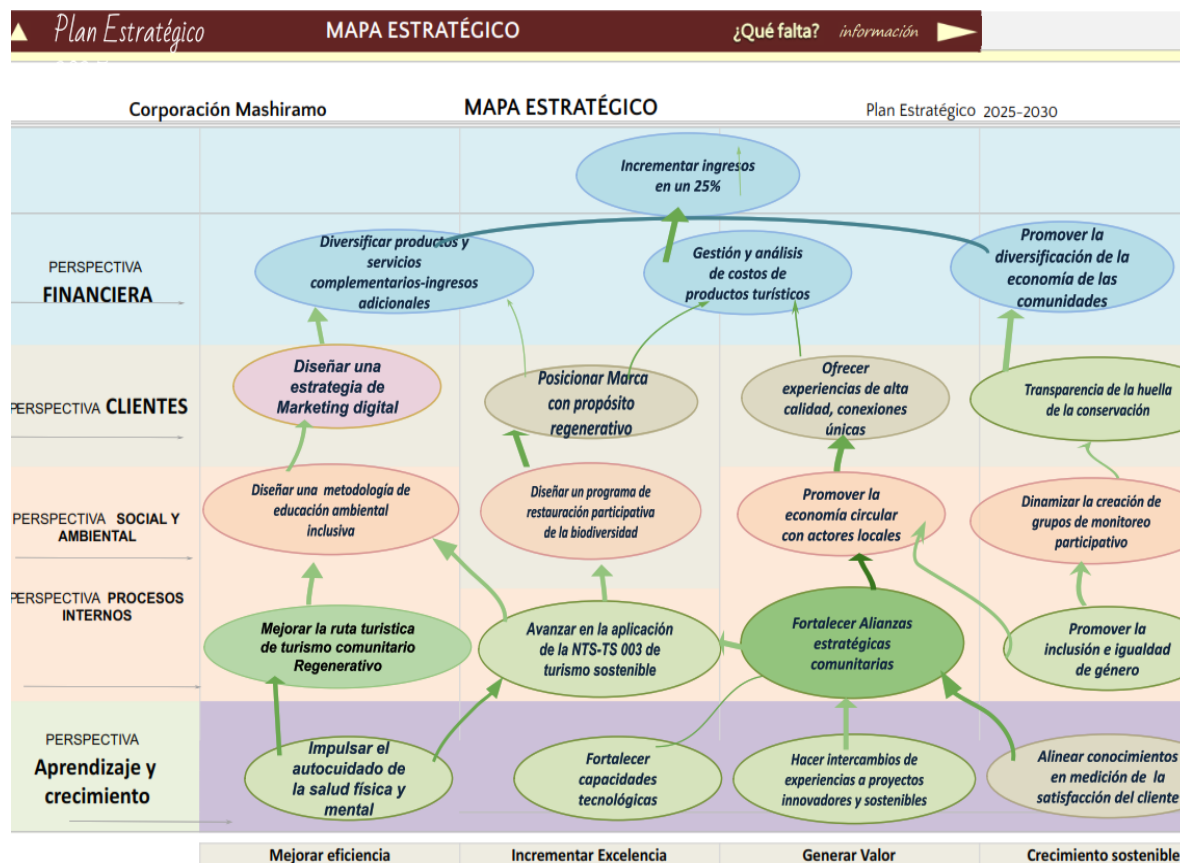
Plan Estratégico MAPA ESTRATÉGICO ¿Qué falta? información

Corporación Mashiramo MAPA ESTRATÉGICO Plan Estratégico 2025-2030

Incrementar ingresos en un 25%

PERSPECTIVA FINANCIERA

Diversificar productos y servicios complementarios-ingresos adicionales

Gestión y análisis de costos de productos turísticos

Promover la diversificación de la economía de las comunidades

PERSPECTIVA CLIENTES

Diseñar una estrategia de Marketing digital

Posicionar Marca con propósito regenerativo

Ofrecer experiencias de alta calidad, conexiones únicas

Transparencia de la huella de la conservación

PERSPECTIVA SOCIAL Y AMBIENTAL

Diseñar una metodología de educación ambiental inclusiva

Diseñar un programa de restauración participativa de la biodiversidad

Promover la economía circular con actores locales

Dinamizar la creación de grupos de monitoreo participativo

PERSPECTIVA PROCESOS INTERNOS

Mejorar la ruta turística de turismo comunitario Regenerativo

Avanzar en la aplicación de la NTS-TS 003 de turismo sostenible

Fortalecer Alianzas estratégicas comunitarias

Promover la inclusión e igualdad de género

PERSPECTIVA Aprendizaje y crecimiento

Impulsar el autocuidado de la salud física y mental

Fortalecer capacidades tecnológicas

Hacer intercambios de experiencias a proyectos innovadores y sostenibles

Alinear conocimientos en medición de la satisfacción del cliente

Mejorar eficiencia | Incrementar Excelencia | Generar Valor | Crecimiento sostenible